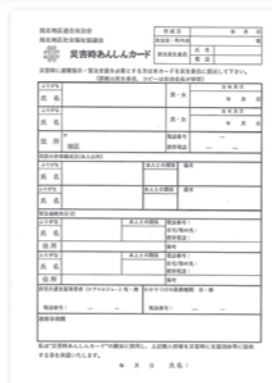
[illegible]地区連合自治会
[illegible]地区社会福祉協議会

災害時あんしんカード

災害時に避難場所・緊急支援等を必要とする方はこのカードを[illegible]に提出して下さい。
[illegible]

ふりがな
氏名
男・女
年 月 日

ふりがな
氏名
男・女
年 月 日

住所
地区
電話番号
携帯電話

同居の家族構成

ふりがな
氏名

ふりがな
氏名

ふりがな
氏名

緊急連絡先

ふりがな
氏名
住所

ふりがな
氏名
住所

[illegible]

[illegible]

私は「災害時あんしんカード」の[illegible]

年 月 日 氏名：